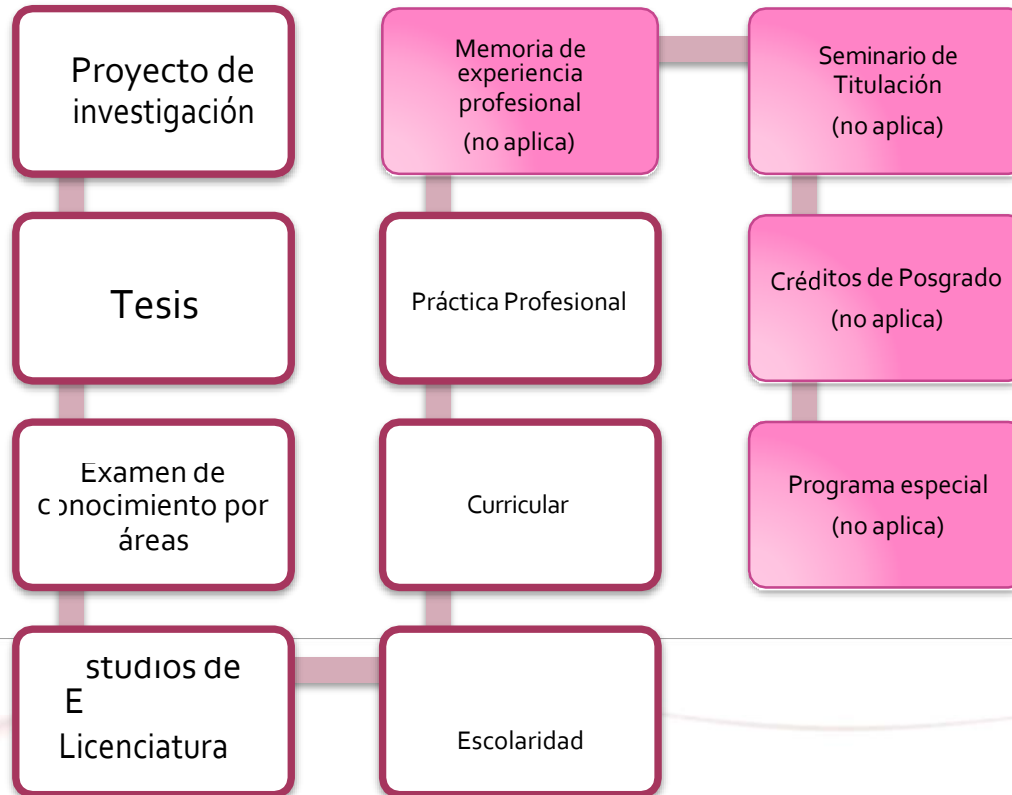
Proyecto de investigación

Tesis

Examen de conocimiento por áreas

studios de
E
Licenciatura

Memoria de experiencia profesional
(no aplica)

Práctica Profesional

Curricular

Escolaridad

Seminario de Titulación
(no aplica)

Créditos de Posgrado
(no aplica)

Programa especial
(no aplica)